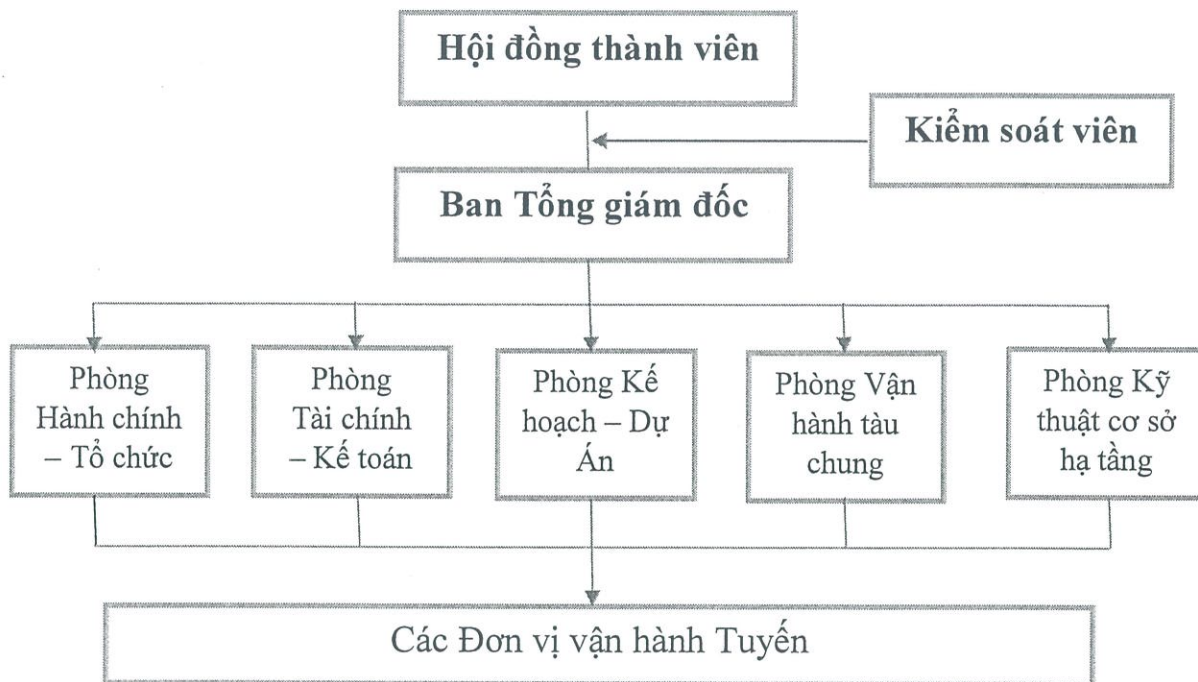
Hội đồng thành viên

Kiểm soát viên

Ban Tổng giám đốc

Phòng Hành chính – Tổ chức

Phòng Tài chính – Kế toán

Phòng Kế hoạch – Dự Án

Phòng Vận hành tàu chung

Phòng Kỹ thuật cơ sở hạ tầng

Các Đơn vị vận hành Tuyến